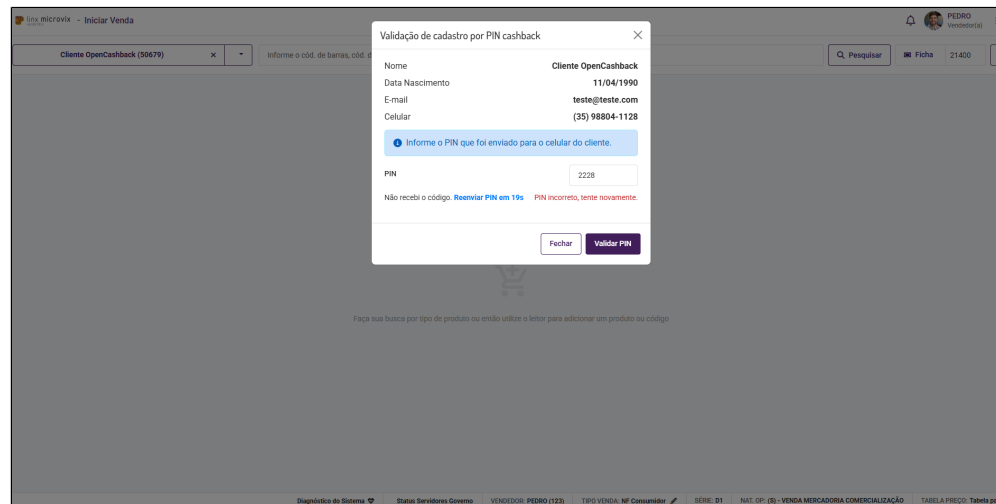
linx microvix - Iniciar Venda

PEDRO
Vendedor(a)

Cliente OpenCashback (50679) ×

Informe o cód. de barras, cód. d

Pesquisar

Ficha 21400

Validação de cadastro por PIN cashback ×

Nome Cliente OpenCashback
Data Nascimento 11/04/1990
E-mail teste@teste.com
Celular (35) 98804-1128

Informe o PIN que foi enviado para o celular do cliente.

PIN 2228

Não recebi o código. Reenviar PIN em 19s PIN incorreto, tente novamente.

Fechar Validar PIN

Faça sua busca por tipo de produto ou então utilize o leitor para adicionar um produto ou código

Diagnóstico do Sistema Status Servidores Governo VENDEDOR: PEDRO (123) TIPO VENDA: NF Consumidor SÉRIE: D1 NAT. OP.: (5) - VENDA MERCADORIA COMERCIALIZAÇÃO TABELA PREÇO: Tabela p